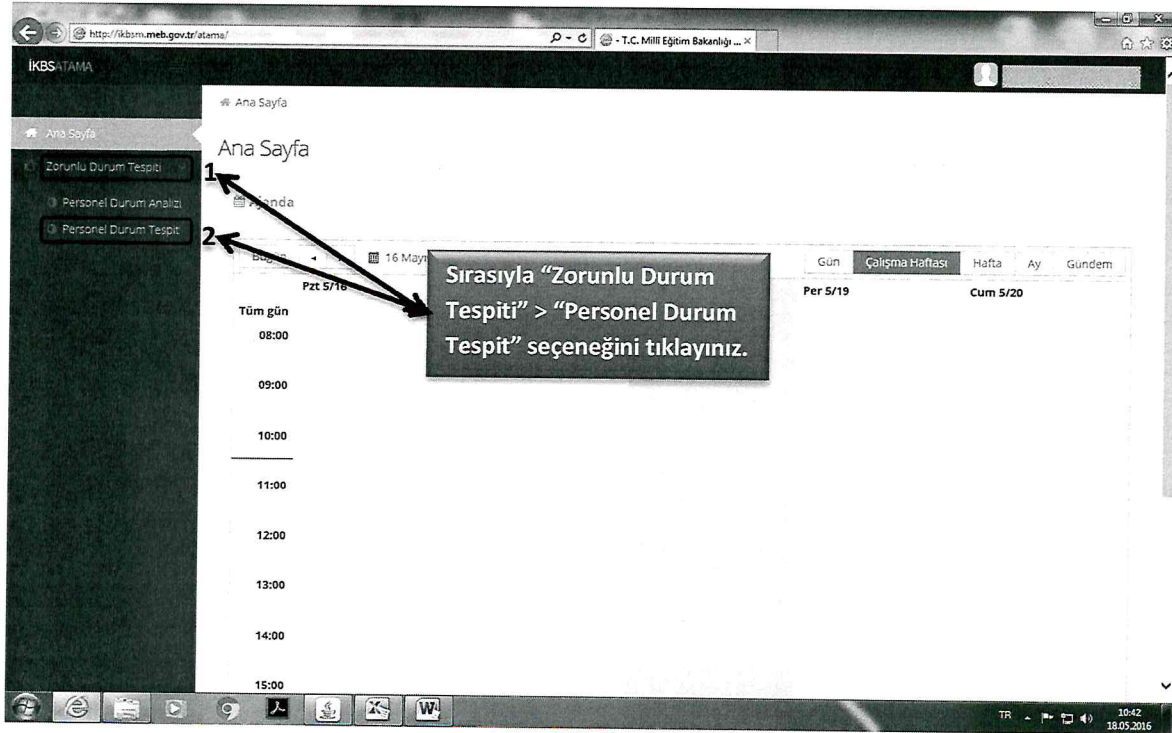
http://ikbsm.meb.gov.tr/atama/

T.C. Millî Eğitim Bakanlığı ...

İKBSATAMA

Ana Sayfa

Zorunlu Durum Tespiti

Personel Durum Analizi

Personel Durum Tespit

Ana Sayfa

Ana Sayfa

Ajanda

1

2

Bugün

16 Mayıs

Gün

Çalışma Haftası

Hafta

Ay

Gündem

Pzt 5/16

Per 5/19

Cum 5/20

Tüm gün

08:00

09:00

10:00

11:00

12:00

13:00

14:00

15:00

Sırasıyla “Zorunlu Durum Tespiti” > “Personel Durum Tespit” seçeneğini tıklayınız.

TR

10:42
18.05.2016